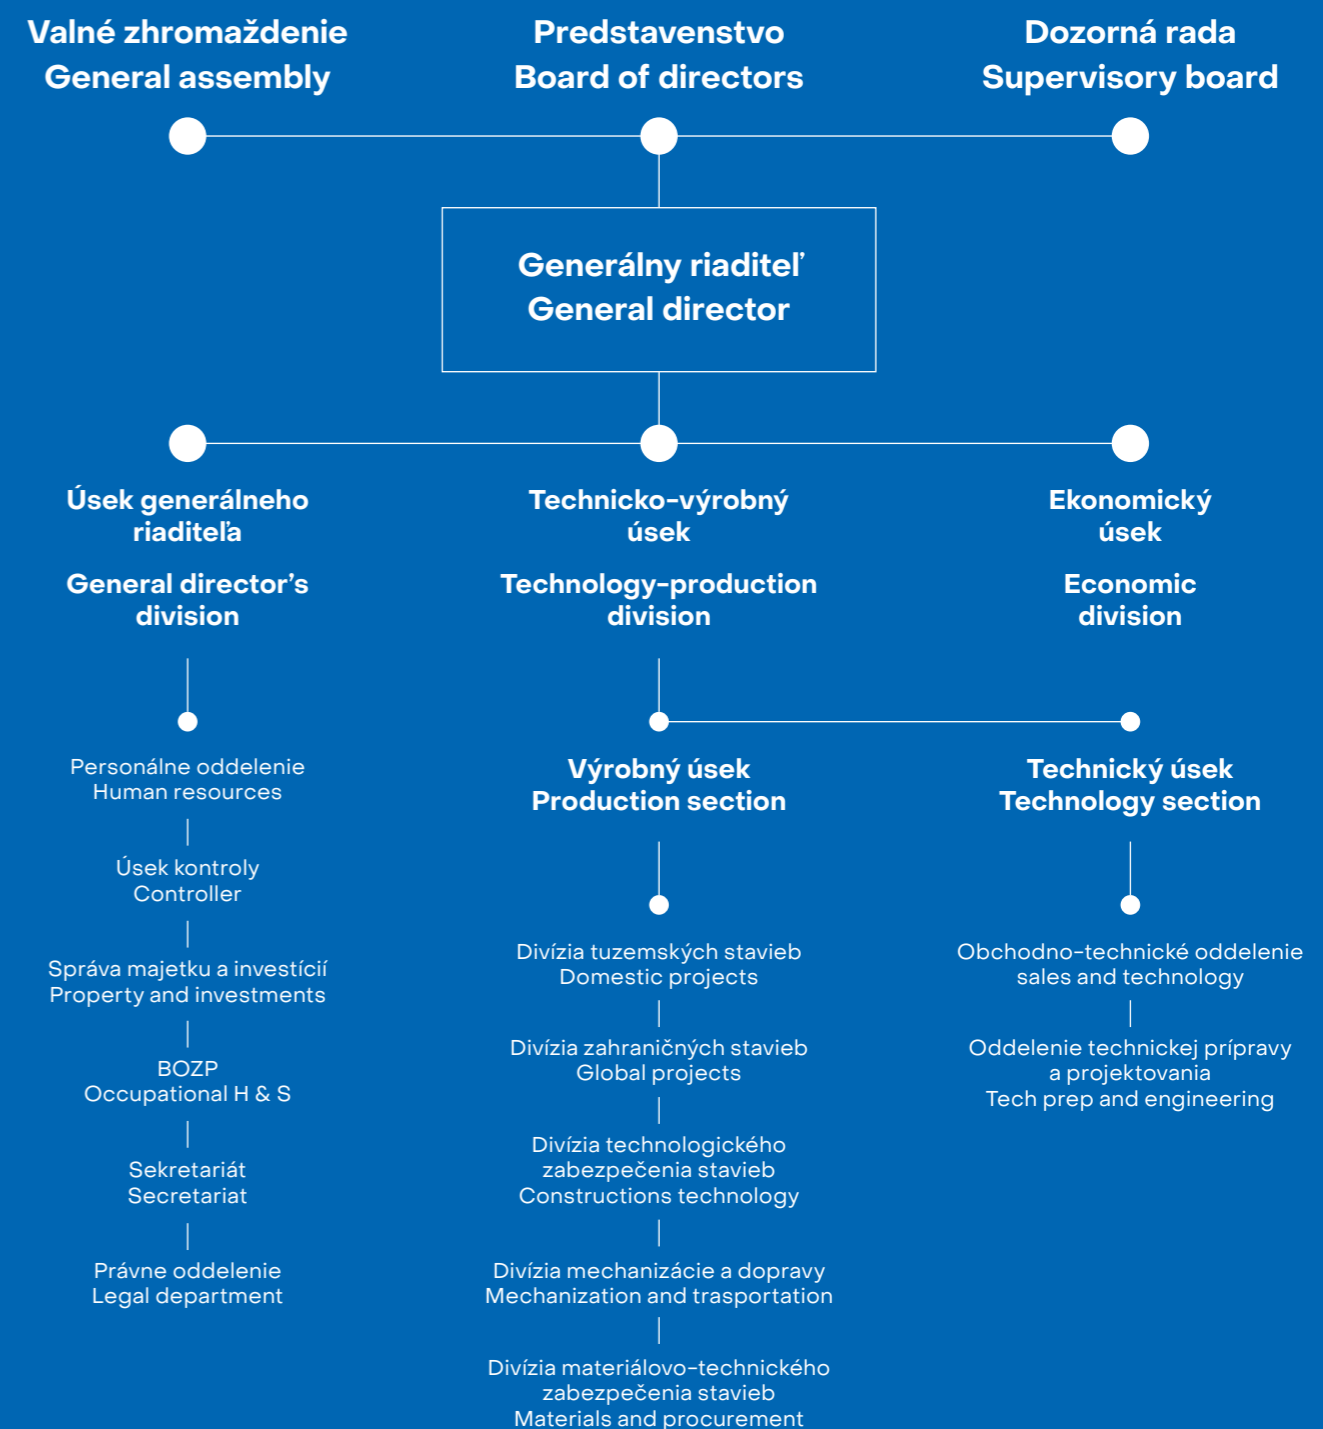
Valné zhromaždenie
General assembly

Predstavenstvo
Board of directors

Dozorná rada
Supervisory board

Generálny riaditeľ
General director

Úsek generálneho riaditeľa

General director's division

Personálne oddelenie
Human resources

Úsek kontroly
Controller

Správa majetku a investícií
Property and investments

BOZP
Occupational H & S

Sekretariát
Secretariat

Právne oddelenie
Legal department

Technicko-výrobný úsek

Technology-production division

Výrobný úsek
Production section

Divízia tuzemských stavieb
Domestic projects

Divízia zahraničných stavieb
Global projects

Divízia technologického zabezpečenia stavieb
Constructions technology

Divízia mechanizácie a dopravy
Mechanization and trasportation

Divízia materiálovo-technického zabezpečenia stavieb
Materials and procurement

Technický úsek
Technology section

Obchodno-technické oddelenie
sales and technology

Oddelenie technickej prípravy a projektovania
Tech prep and engineering

Ekonomický úsek

Economic division